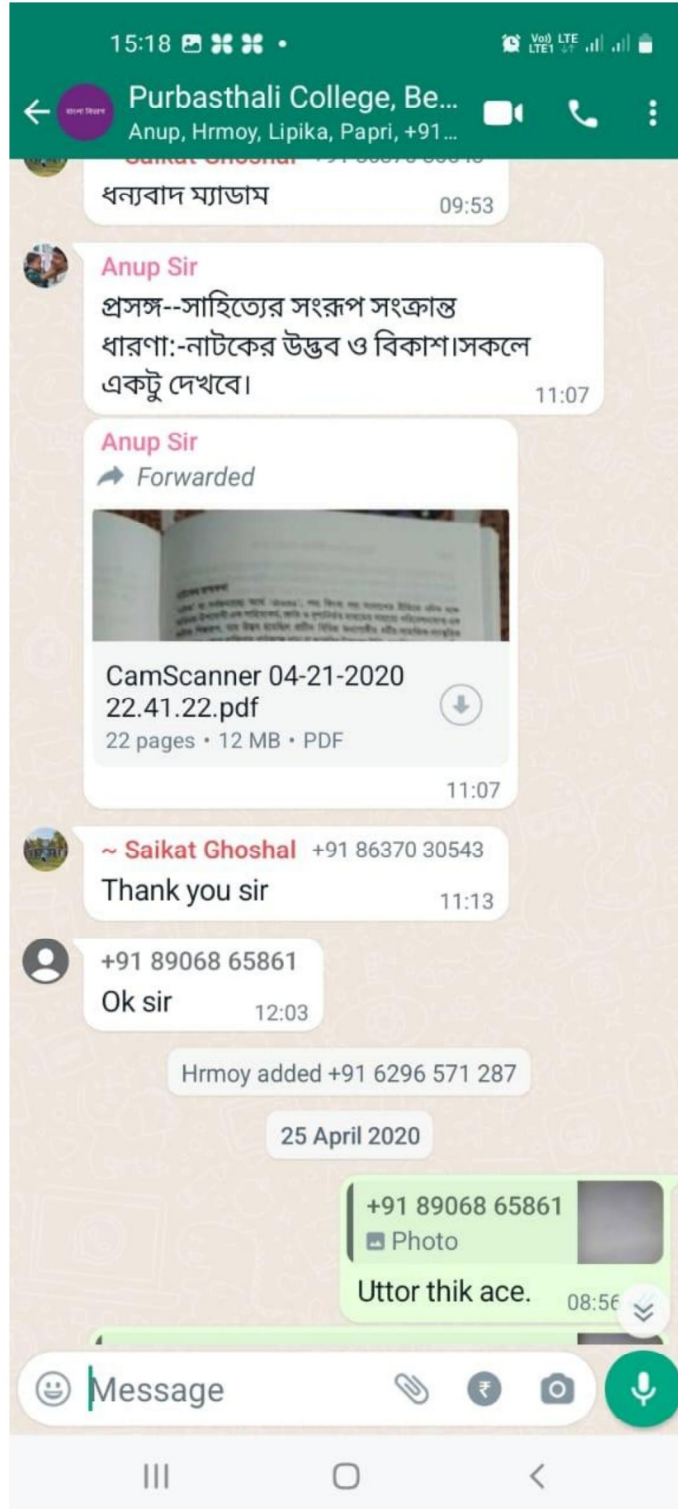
15:18

Purbasthali College, Be...
Anup, Hrmoy, Lipika, Papri, +91...

ধন্যবাদ ম্যাডাম 09:53

Anup Sir
প্রসঙ্গ--সাহিত্যের সংরূপ সংক্রান্ত ধারণা:-নাটকের উদ্ভব ও বিকাশ।সকলে একটু দেখবে। 11:07

Anup Sir
Forwarded
CamScanner 04-21-2020 22.41.22.pdf
22 pages • 12 MB • PDF
11:07

~ Saikat Ghoshal +91 86370 30543
Thank you sir 11:13

+91 89068 65861
Ok sir 12:03

Hrmoy added +91 6296 571 287

25 April 2020

+91 89068 65861
Photo
Uttor thik ace. 08:56

Message